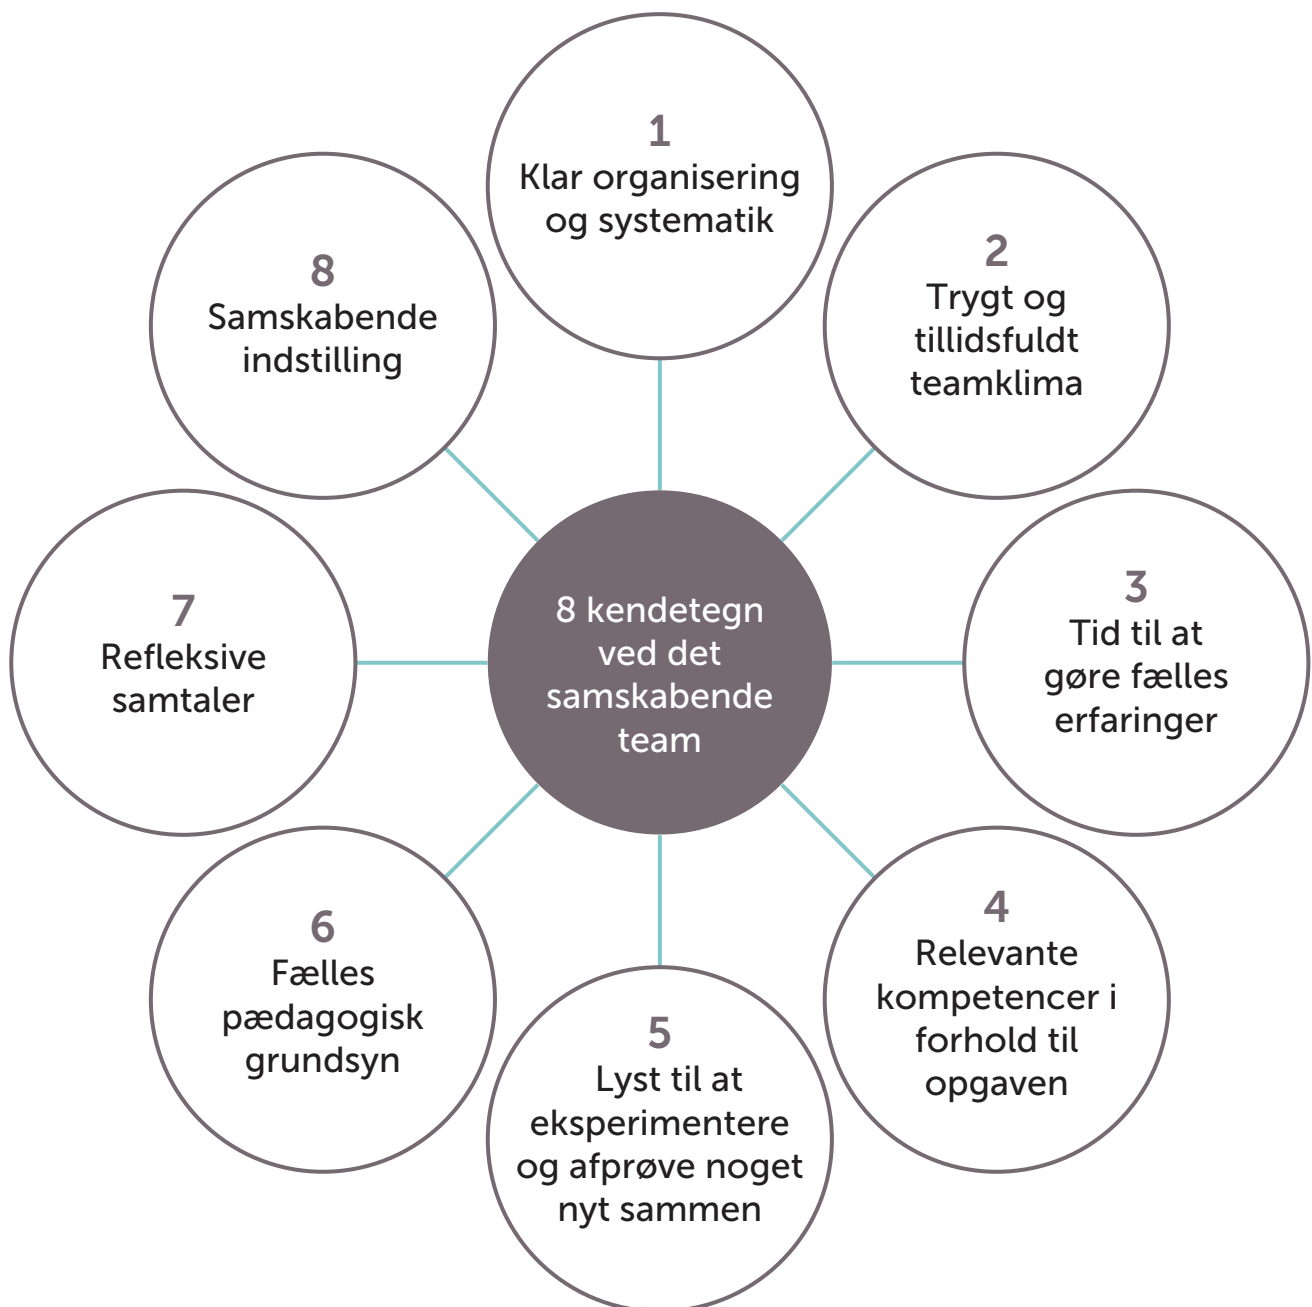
8 kendetegn ved det samskabende team

1
Klar organisering og systematik

2
Trygt og tillidsfuldt teamklima

3
Tid til at gøre fælles erfaringer

4
Relevante kompetencer i forhold til opgaven

5
Lyst til at eksperimentere og afprøve noget nyt sammen

6
Fælles pædagogisk grundsyn

7
Refleksive samtaler

8
Samskabende indstilling